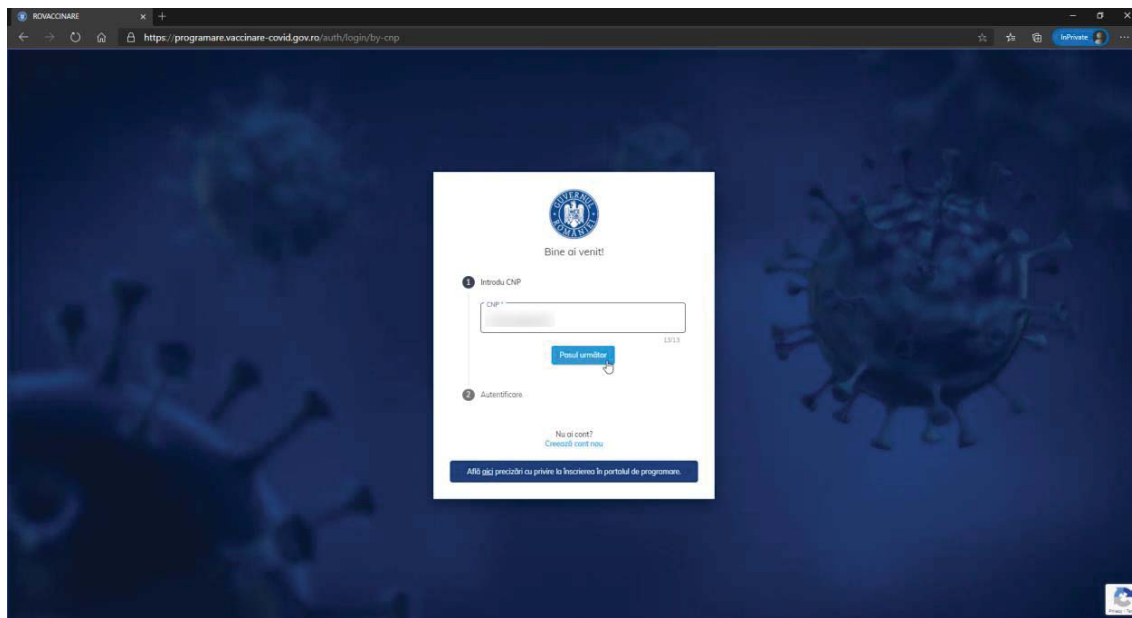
ROVACCINARE
https://programare.vaccinare-covid.gov.ro/auth/login/by-cnp
InPrivate

GUVERNUL ROMÂNIEI

Bine ai venit!

1 Introdu CNP

CNP *

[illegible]

13/13

Pasul următor

2 Autentificare

Nu ai cont?
Creează cont nou

Află aici precizări cu privire la înscrierea în portalul de programare.

Privacy - Te